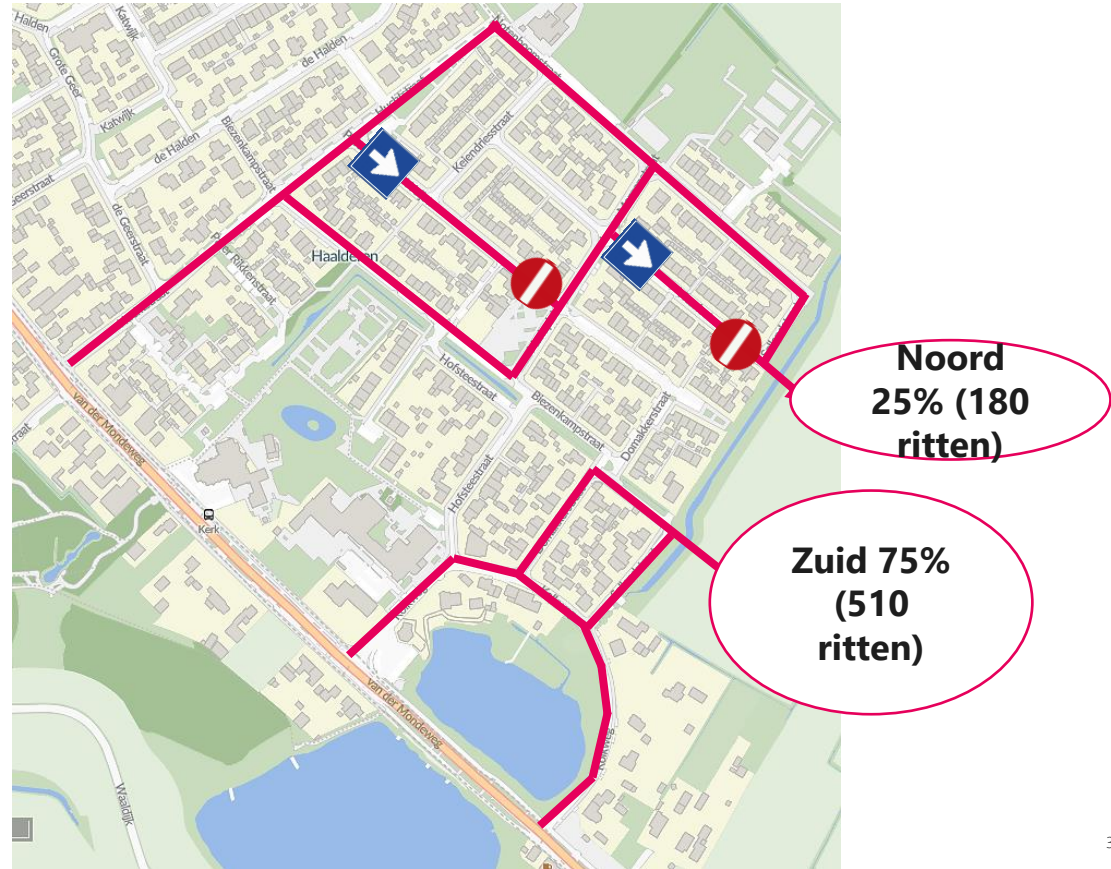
Halden
Katwijk
Grote Geer
de Halden
Katwijk
de Halden
Biezenkampstraat
Kalendriesstraat
Hofsteestraat
Geerstraat
de Geerstraat
Rijkenstraat
Haaldeuen
Hofsteestraat
Biezenkampstraat
Domakkerstraat
Hofsteestraat
van der Mondeweg
Kerk
van der Mondeweg
Waalijk

Noord 25% (180 ritten)

Zuid 75% (510 ritten)

3